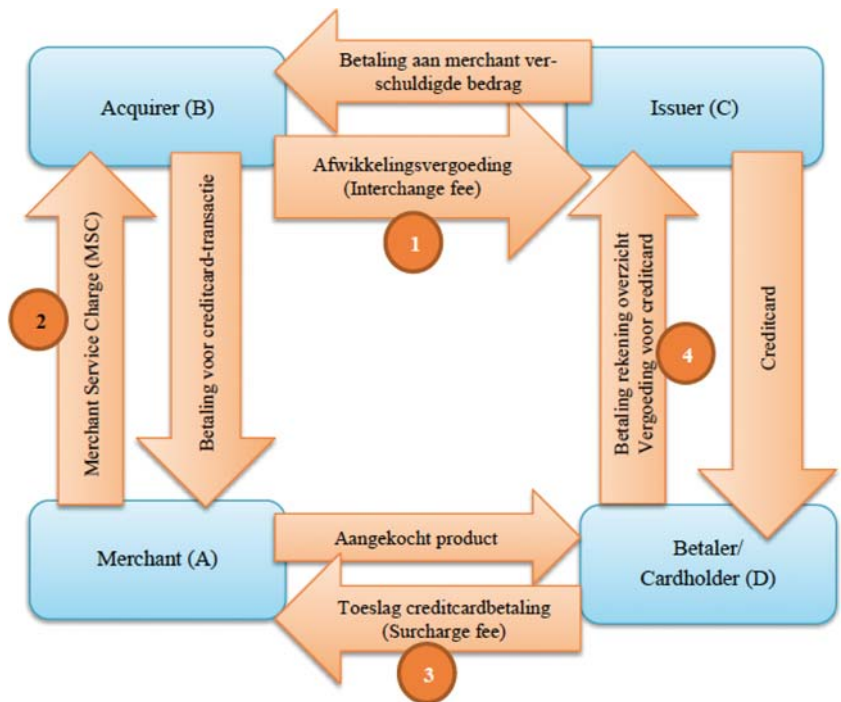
Betaling aan merchant verschuldigde bedrag

Acquirer (B)

Issuer (C)

Afwikkelingsvergoeding (Interchange fee)

1

Merchant Service Charge (MSC)

2

Betaling voor creditcard-transactie

Betaling rekening overzicht Vergoeding voor creditcard

4

Creditcard

Merchant (A)

Aangekocht product

Betaler/ Cardholder (D)

Toeslag creditcardbetaling (Surcharge fee)

3